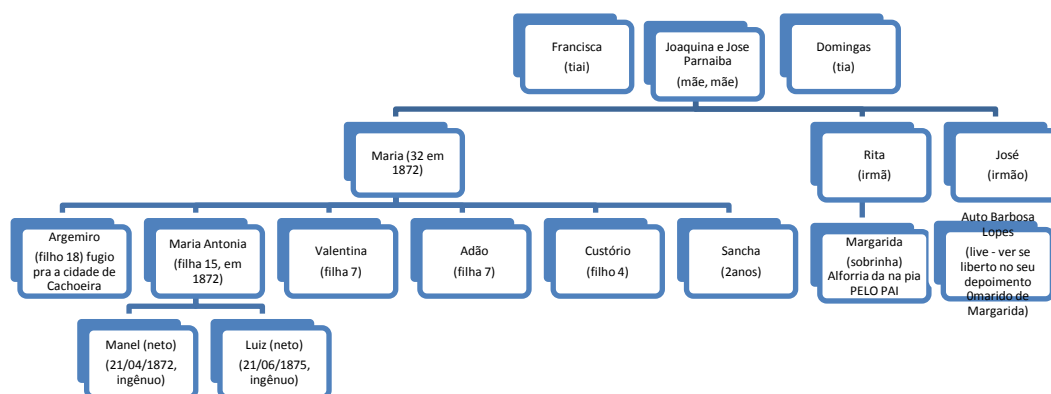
Francisca
(tiai)

Joaquina e Jose Parnaiba
(mãe, mãe)

Domingas
(tia)

Maria (32 em 1872)

Rita
(irmã)

José
(irmão)

Argemiro
(filho 18) fugio pra a cidade de Cachoeira

Maria Antonia
(filha 15, em 1872)

Valentina
(filha 7)

Adão
(filha 7)

Custório
(filho 4)

Sancha
(2anos)

Margarida
(sobrinha) Alforria da na pia PELO PAI

Auto Barbosa Lopes
(live - ver se liberto no seu depoimento 0marido de Margarida)

Manel (neto)
(21/04/1872, ingênuo)

Luiz (neto)
(21/06/1875, ingênuo)